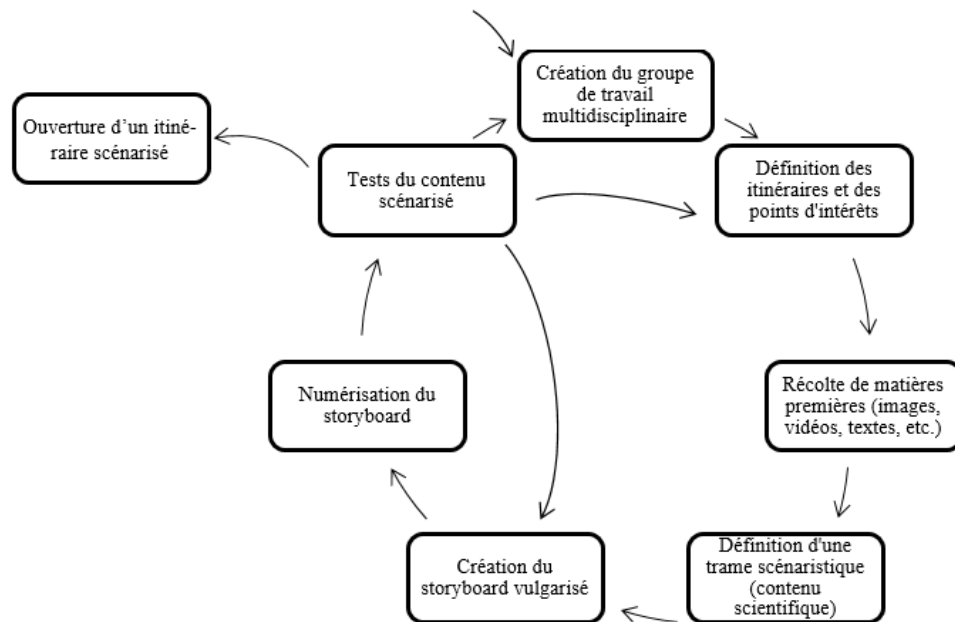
Création du groupe de travail multidisciplinaire

Définition des itinéraires et des points d'intérêts

Récolte de matières premières (images, vidéos, textes, etc.)

Définition d'une trame scénaristique (contenu scientifique)

Création du storyboard vulgarisé

Numérisation du storyboard

Tests du contenu scénarisé

Ouverture d'un itinéraire scénarisé